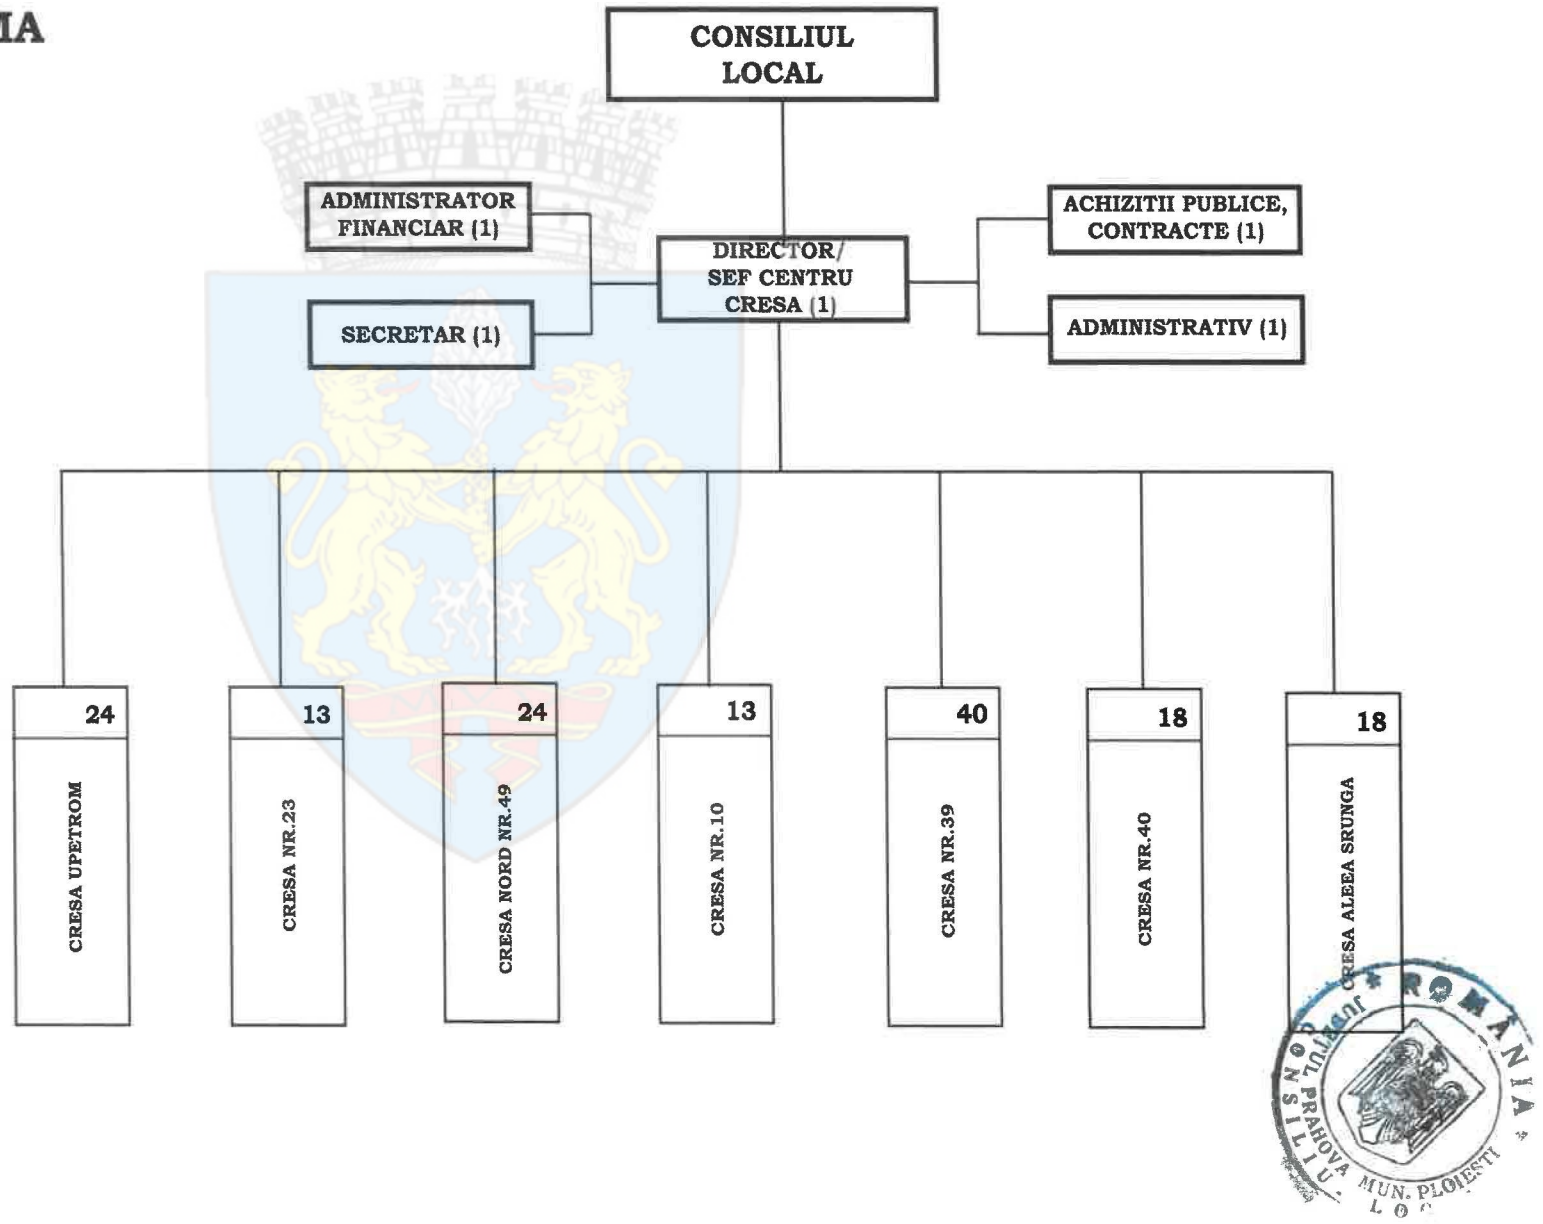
IA

CONSILIUL LOCAL

ADMINISTRATOR FINANCIAR (1)

SECRETAR (1)

DIRECTOR/ SEF CENTRU CRESA (1)

ACHIZITII PUBLICE, CONTRACTE (1)

ADMINISTRATIV (1)

| 24 | 13 | 24 | 13 | 40 | 18 | 18 |
|---|---|---|---|---|---|---|
| CRESA UPETROM | CRESA NR.23 | CRESA NORD NR.49 | CRESA NR.10 | CRESA NR.39 | CRESA NR.40 | CRESA ALEEA SRUNGA |

* ROMANIA * JUDETUL PRAHOVA MUN. PLOIESTI CONSILIUL LOC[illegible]